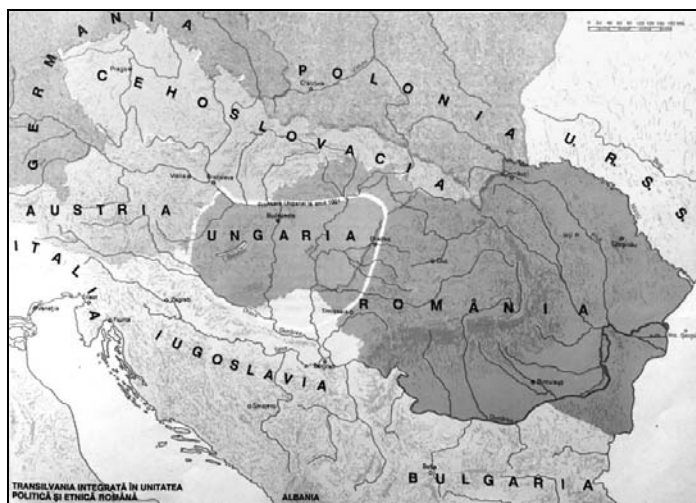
G E R M A N I A
C E H O S L O V A C I A
P O L O N I A
U. R. S. S.
A U S T R I A
U N G A R I A
I T A L I A
R O M Â N I A
I U G O S L A V I A
B U L G A R I A
ALBANIA
Praga
Cracovia
Viena
Budapesta
Zagreb
Belgrad
Sarajevo
Sofia
Bucureşti
Cluj
Fiume
Veneţia
TRANSILVANIA INTEGRATĂ ÎN UNITATEA POLITICĂ ŞI ETNICĂ ROMÂNĂ